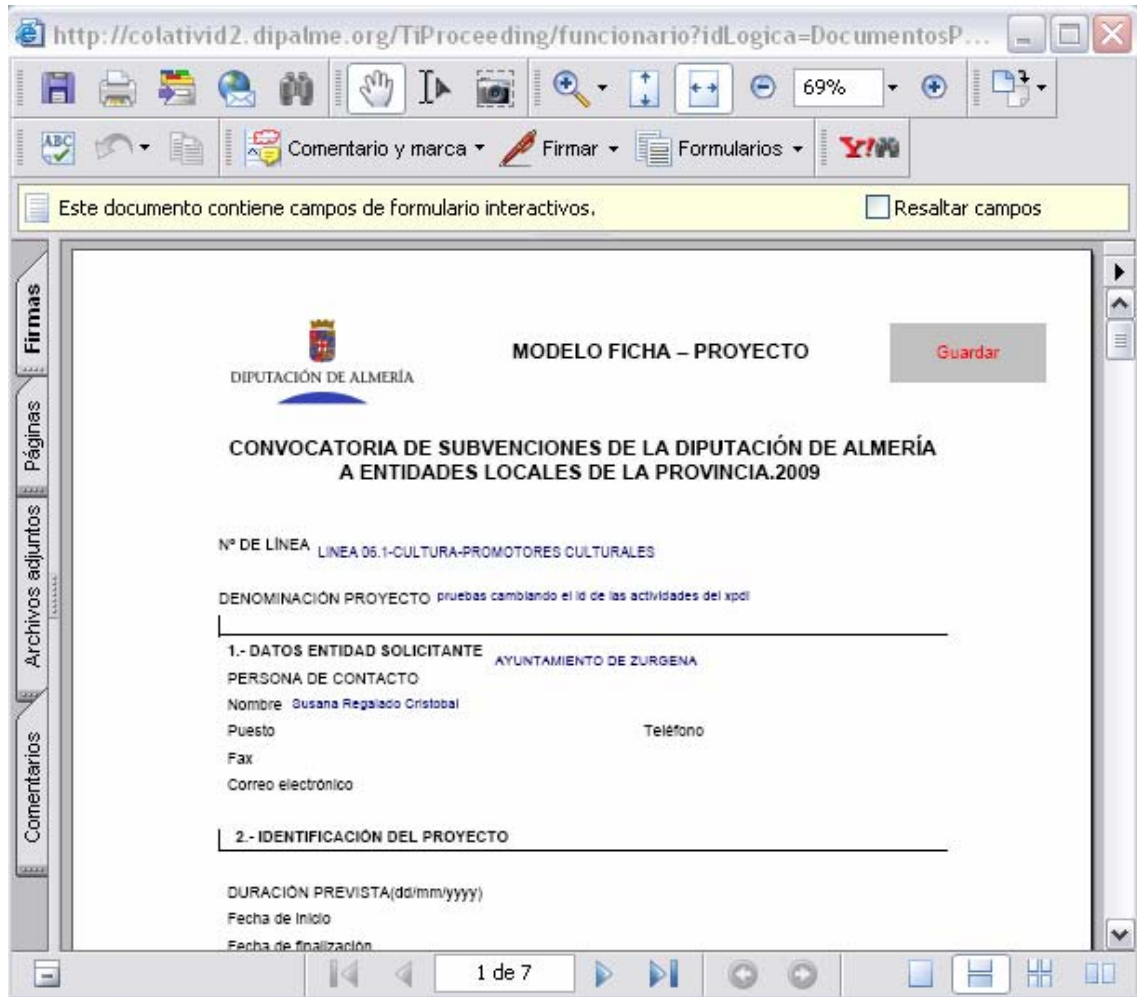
http://colativid2.dipalme.org/TiProceeding/funcionario?idLogica=DocumentosP...

69%

Comentario y marca ▾ Firmar ▾ Formularios ▾ Y!

Este documento contiene campos de formulario interactivos.

Resaltar campos

Firmas

Páginas

Archivos adjuntos

Comentarios

DIPUTACIÓN DE ALMERÍA

MODELO FICHA – PROYECTO

Guardar

CONVOCATORIA DE SUBVENCIONES DE LA DIPUTACIÓN DE ALMERÍA A ENTIDADES LOCALES DE LA PROVINCIA.2009

Nº DE LÍNEA LINEA 05.1-CULTURA-PROMOTORES CULTURALES

DENOMINACIÓN PROYECTO pruebas cambiando el id de las actividades del xpdl

1.- DATOS ENTIDAD SOLICITANTE AYUNTAMIENTO DE ZURGENA

PERSONA DE CONTACTO

Nombre Susana Regalado Cristobal

Puesto

Teléfono

Fax

Correo electrónico

2.- IDENTIFICACIÓN DEL PROYECTO

DURACIÓN PREVISTA(dd/mm/yyyy)

Fecha de inicio

Fecha de finalización

1 de 7